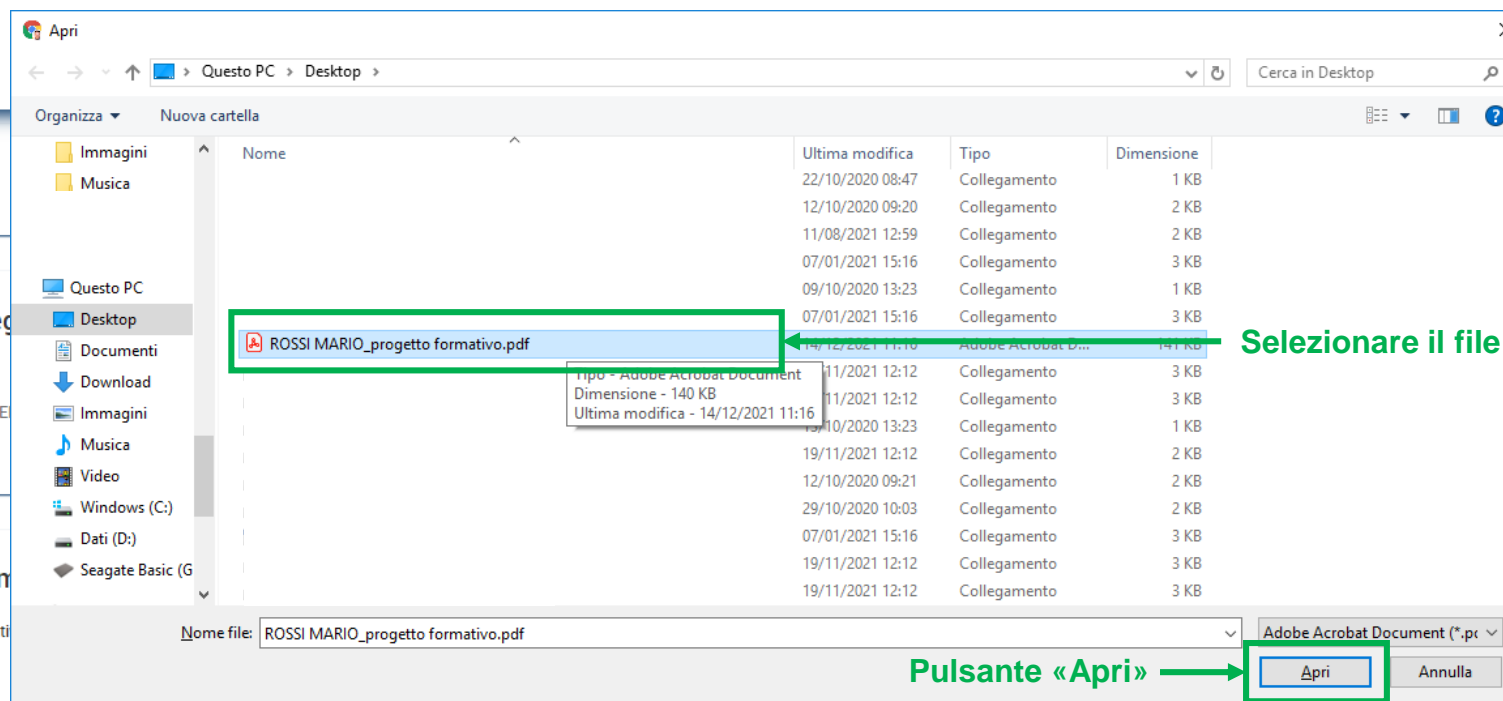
Apri

Questo PC > Desktop >

Cerca in Desktop

Organizza ▾ Nuova cartella

Immagini
Musica

Questo PC
Desktop
Documenti
Download
Immagini
Musica
Video
Windows (C:)
Dati (D:)
Seagate Basic (G

| Nome | Ultima modifica | Tipo | Dimensione |
|---|---|---|---|
| | 22/10/2020 08:47 | Collegamento | 1 KB |
| | 12/10/2020 09:20 | Collegamento | 2 KB |
| | 11/08/2021 12:59 | Collegamento | 2 KB |
| | 07/01/2021 15:16 | Collegamento | 3 KB |
| | 09/10/2020 13:23 | Collegamento | 1 KB |
| | 07/01/2021 15:16 | Collegamento | 3 KB |
| ROSSI MARIO_progetto formativo.pdf | 14/12/2021 11:16 | Adobe Acrobat D... | 141 KB |
| | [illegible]/11/2021 12:12 | Collegamento | 3 KB |
| | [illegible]/11/2021 12:12 | Collegamento | 3 KB |
| | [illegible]/10/2020 13:23 | Collegamento | 1 KB |
| | 19/11/2021 12:12 | Collegamento | 2 KB |
| | 12/10/2020 09:21 | Collegamento | 2 KB |
| | 29/10/2020 10:03 | Collegamento | 2 KB |
| | 07/01/2021 15:16 | Collegamento | 3 KB |
| | 19/11/2021 12:12 | Collegamento | 3 KB |
| | 19/11/2021 12:12 | Collegamento | 3 KB |

Tipo - Adobe Acrobat Document
Dimensione - 140 KB
Ultima modifica - 14/12/2021 11:16

Selezionare il file

Nome file: ROSSI MARIO_progetto formativo.pdf

Adobe Acrobat Document (*.pc

Pulsante «Apri»

Apri

Annulla